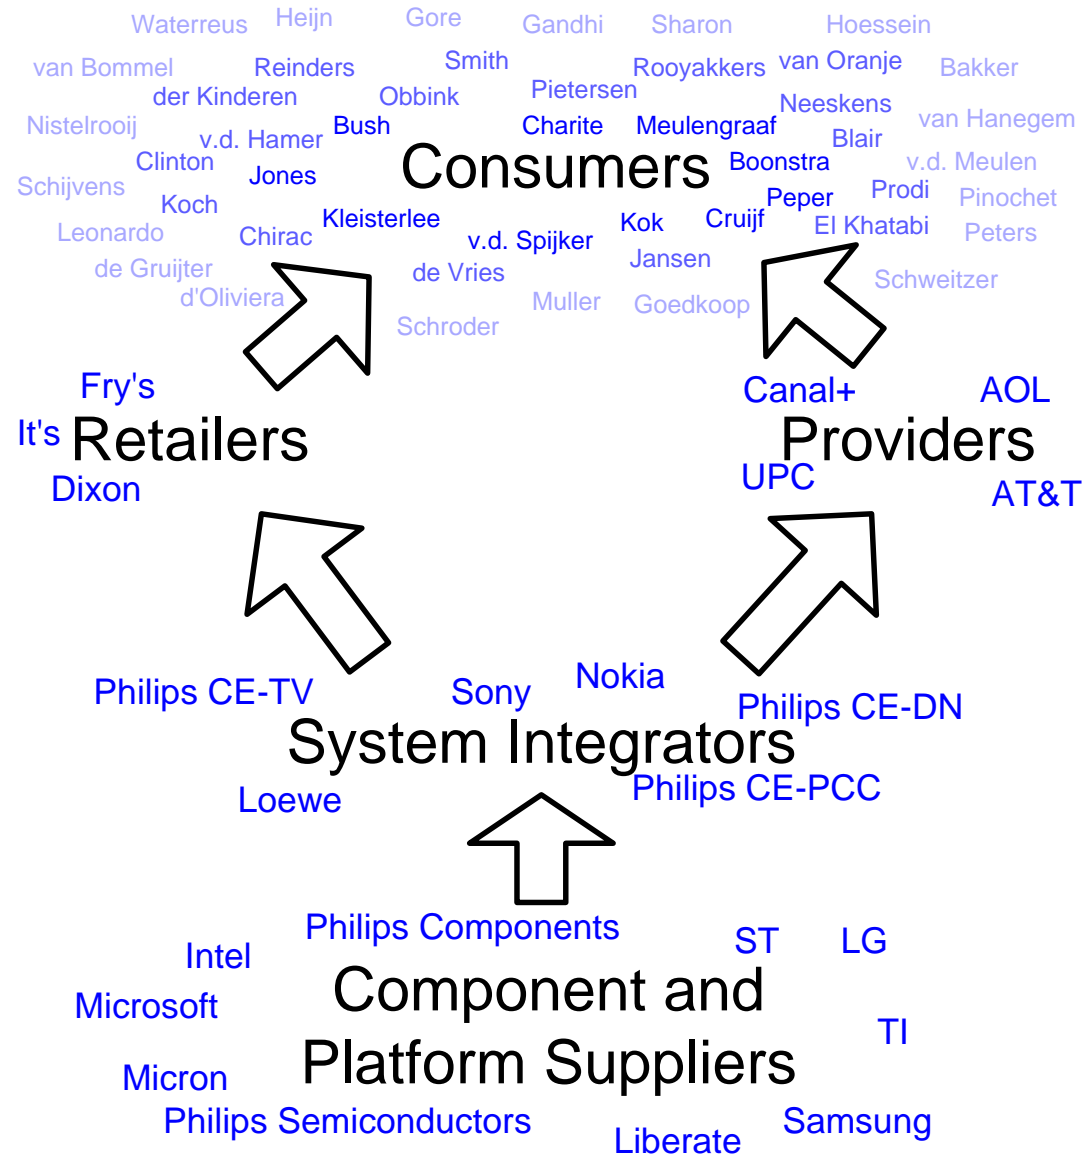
Waterreus Heijn Gore Gandhi Sharon Hoessein
van Bommel Reinders Smith Rooyakkers van Oranje Bakker
der Kinderen Obbink Pietersen Neeskens
Nistelrooij v.d. Hamer Bush Charite Meulengraaf Blair van Hanegem
Clinton Boonstra v.d. Meulen
Consumers
Schijvens Jones Prodi Pinochet
Koch Peper
Kleisterlee Kok Cruijf El Khatabi
Leonardo Chirac v.d. Spijker Peters
de Gruijter de Vries Jansen
d'Oliviera Muller Goedkoop Schweitzer
Schroder

Fry's
It's Retailers
Dixon

Canal+ AOL
Providers
UPC AT&T

Philips CE-TV Sony Nokia Philips CE-DN
System Integrators
Loewe Philips CE-PCC

Philips Components
Intel ST LG
Microsoft
Component and
Platform Suppliers
TI
Micron
Philips Semiconductors Samsung
Liberate